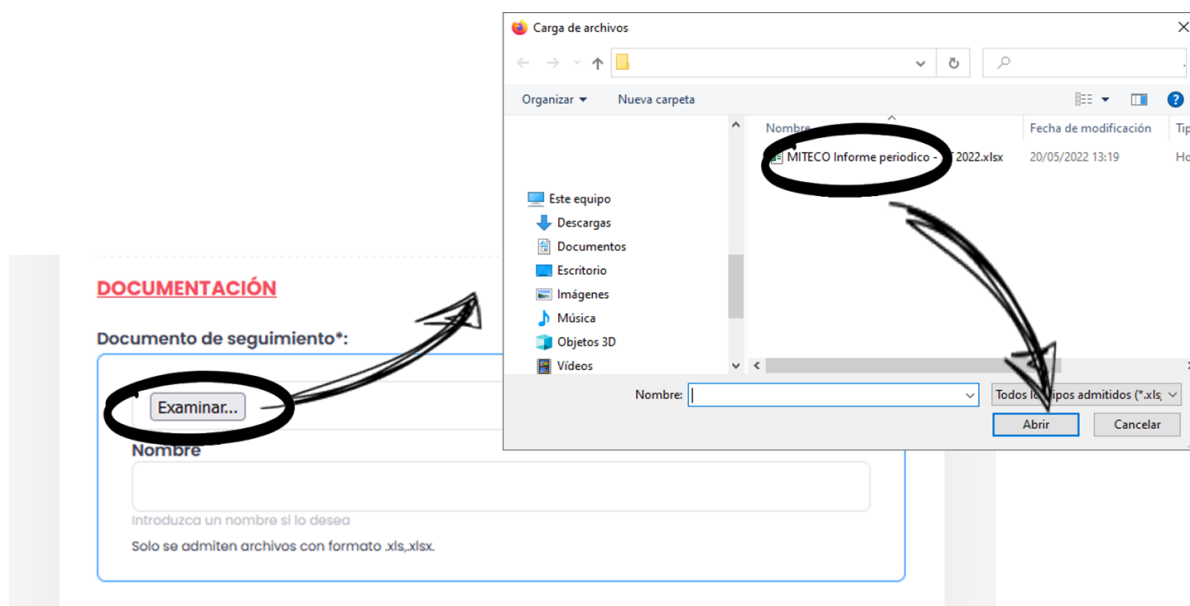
Carga de archivos

Organizar ▾ Nueva carpeta

Este equipo
Descargas
Documentos
Escritorio
Imágenes
Música
Objetos 3D
Vídeos

Nombre | Fecha de modificación | Tip
MITECO Informe periodico - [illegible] 2022.xlsx | 20/05/2022 13:19 | Ho

Nombre:

Todos lo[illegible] tipos admitidos (*.xls;

Abrir

Cancelar

DOCUMENTACIÓN

Documento de seguimiento*:

Examinar...

Nombre

Introduzca un nombre si lo desea

Solo se admiten archivos con formato .xls,.xlsx.